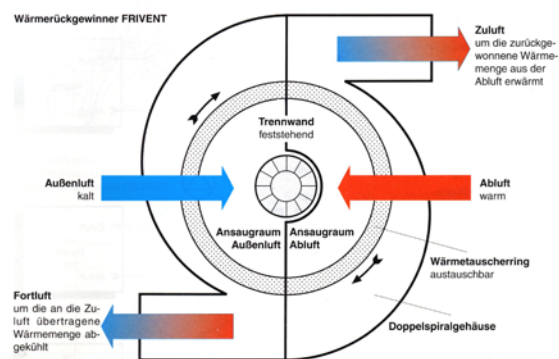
Wärmerückgewinner FRIVENT

Zuluft
um die zurückgewonnene Wärmemenge aus der Abluft erwärmt

Trennwand
feststehend

Außenluft
kalt

Abluft
warm

Ansaugraum Außenluft

Ansaugraum Abluft

Wärmetauscherring
austauschbar

Fortluft
um die an die Zuluft übertragene Wärmemenge abgekühlt

Doppelspiralgehäuse